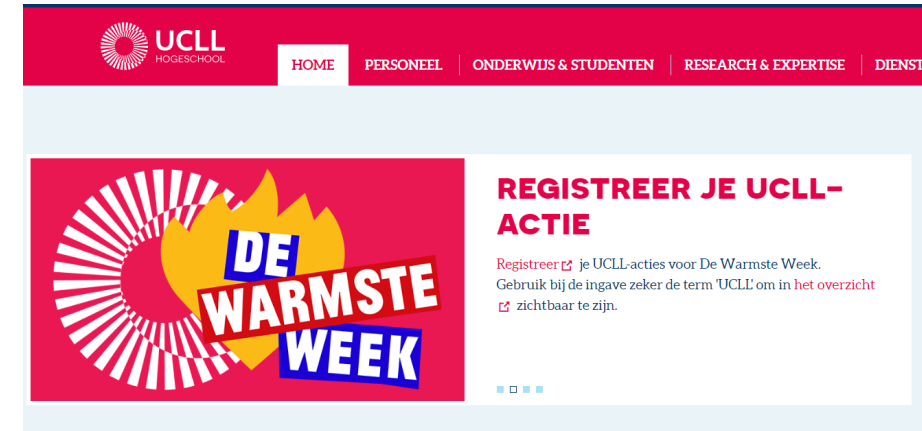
UCLL
HOGESCHOOL

HOME | PERSONEEL | ONDERWIJS & STUDENTEN | RESEARCH & EXPERTISE | DIENST

DE WARMSTE WEEK

REGISTREER JE UCLL-ACTIE

Registreer je UCLL-acties voor De Warmste Week. Gebruik bij de ingave zeker de term 'UCLL' om in het overzicht zichtbaar te zijn.